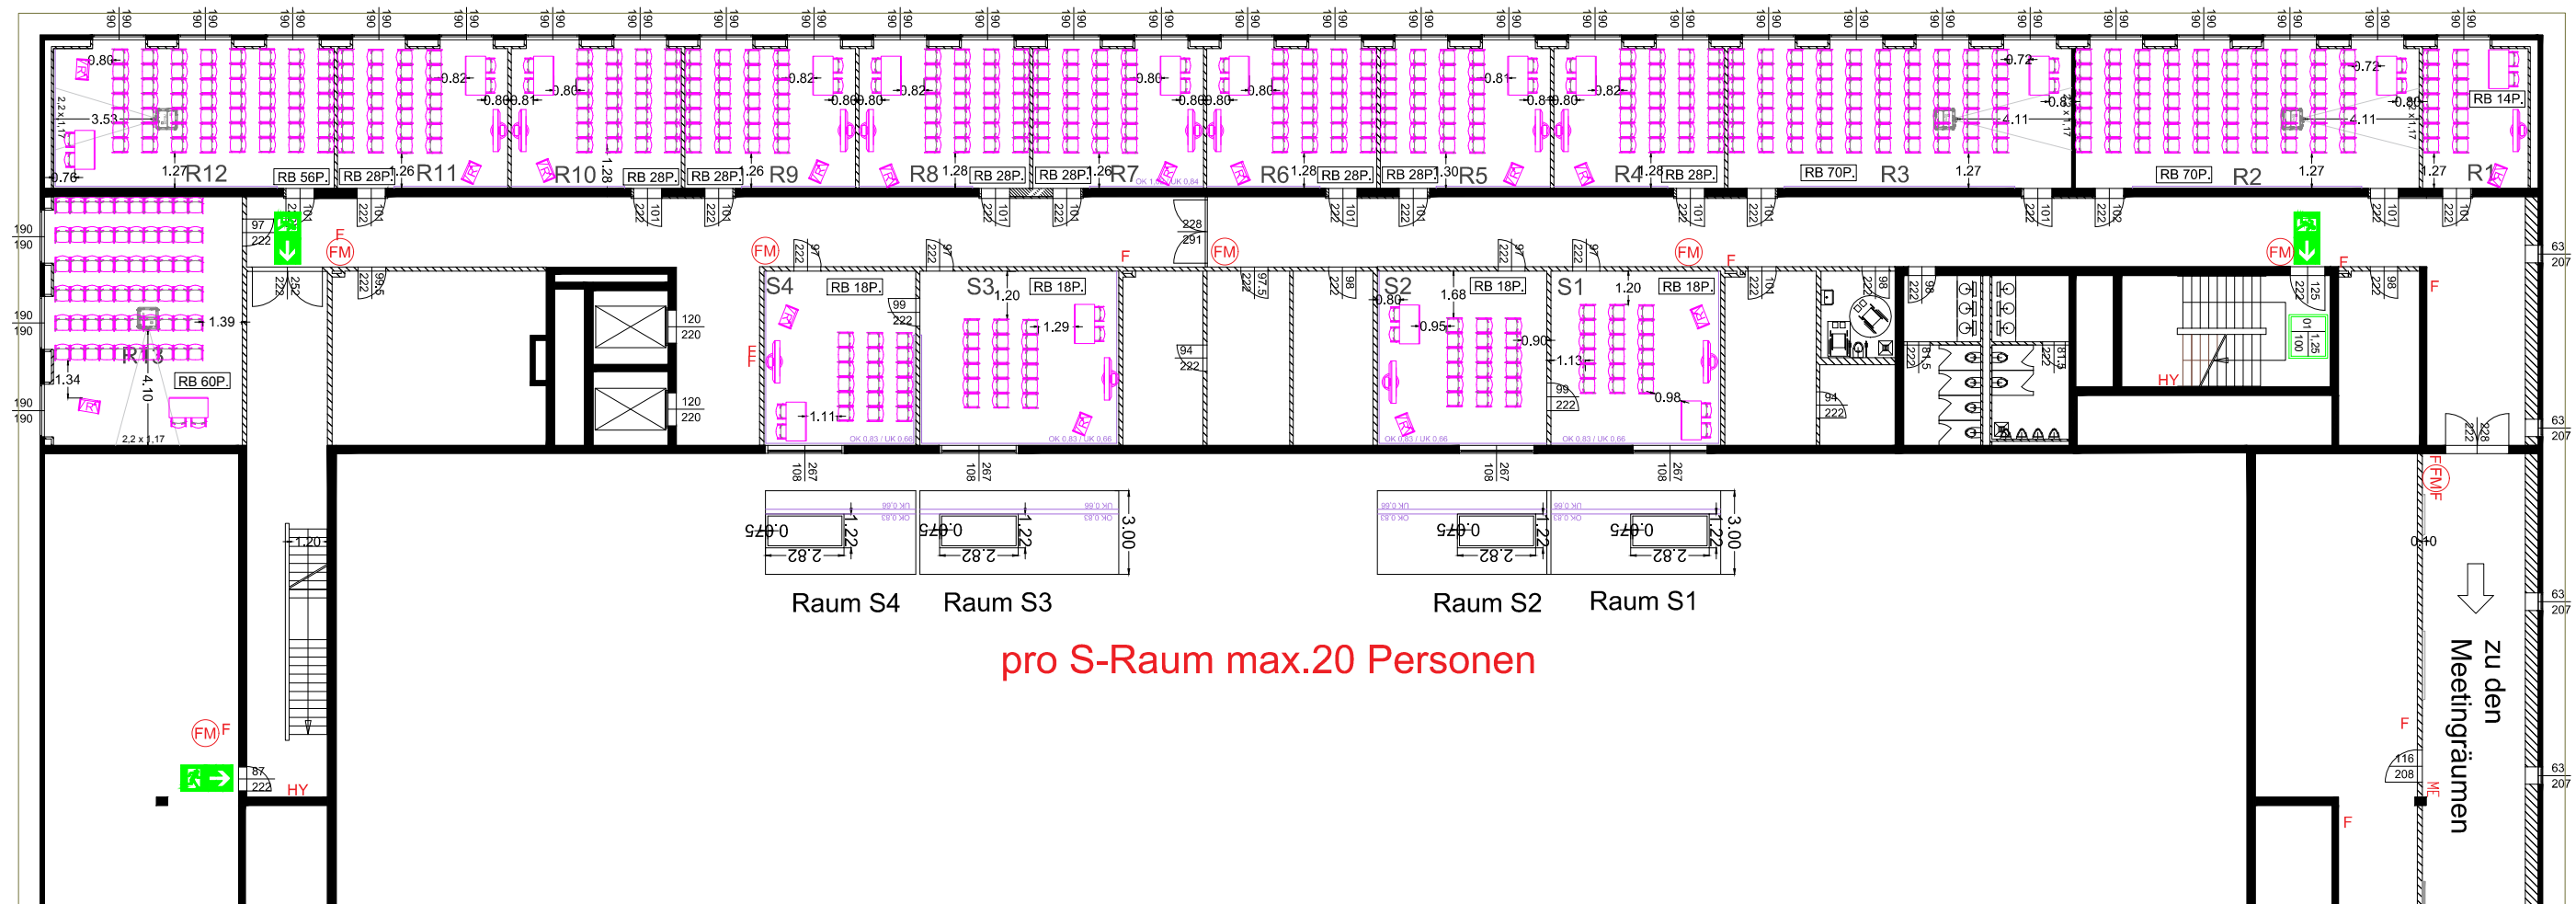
R12 RB 56P.
RB 28P. R11
R10 RB 28P.
RB 28P. R9
R8 RB 28P.
RB 28P. R7
R6 RB 28P.
RB 28P. R5
R4 RB 28P.
RB 70P. R3
RB 70P. R2
RB 14P. R1
R13 RB 60P.
S4 RB 18P.
S3 RB 18P.
S2 RB 18P.
S1 RB 18P.
FM
FM
FM
FM
FM
FM
HY
HY
Raum S4
Raum S3
Raum S2
Raum S1
pro S-Raum max.20 Personen
zu den Meetingräumen